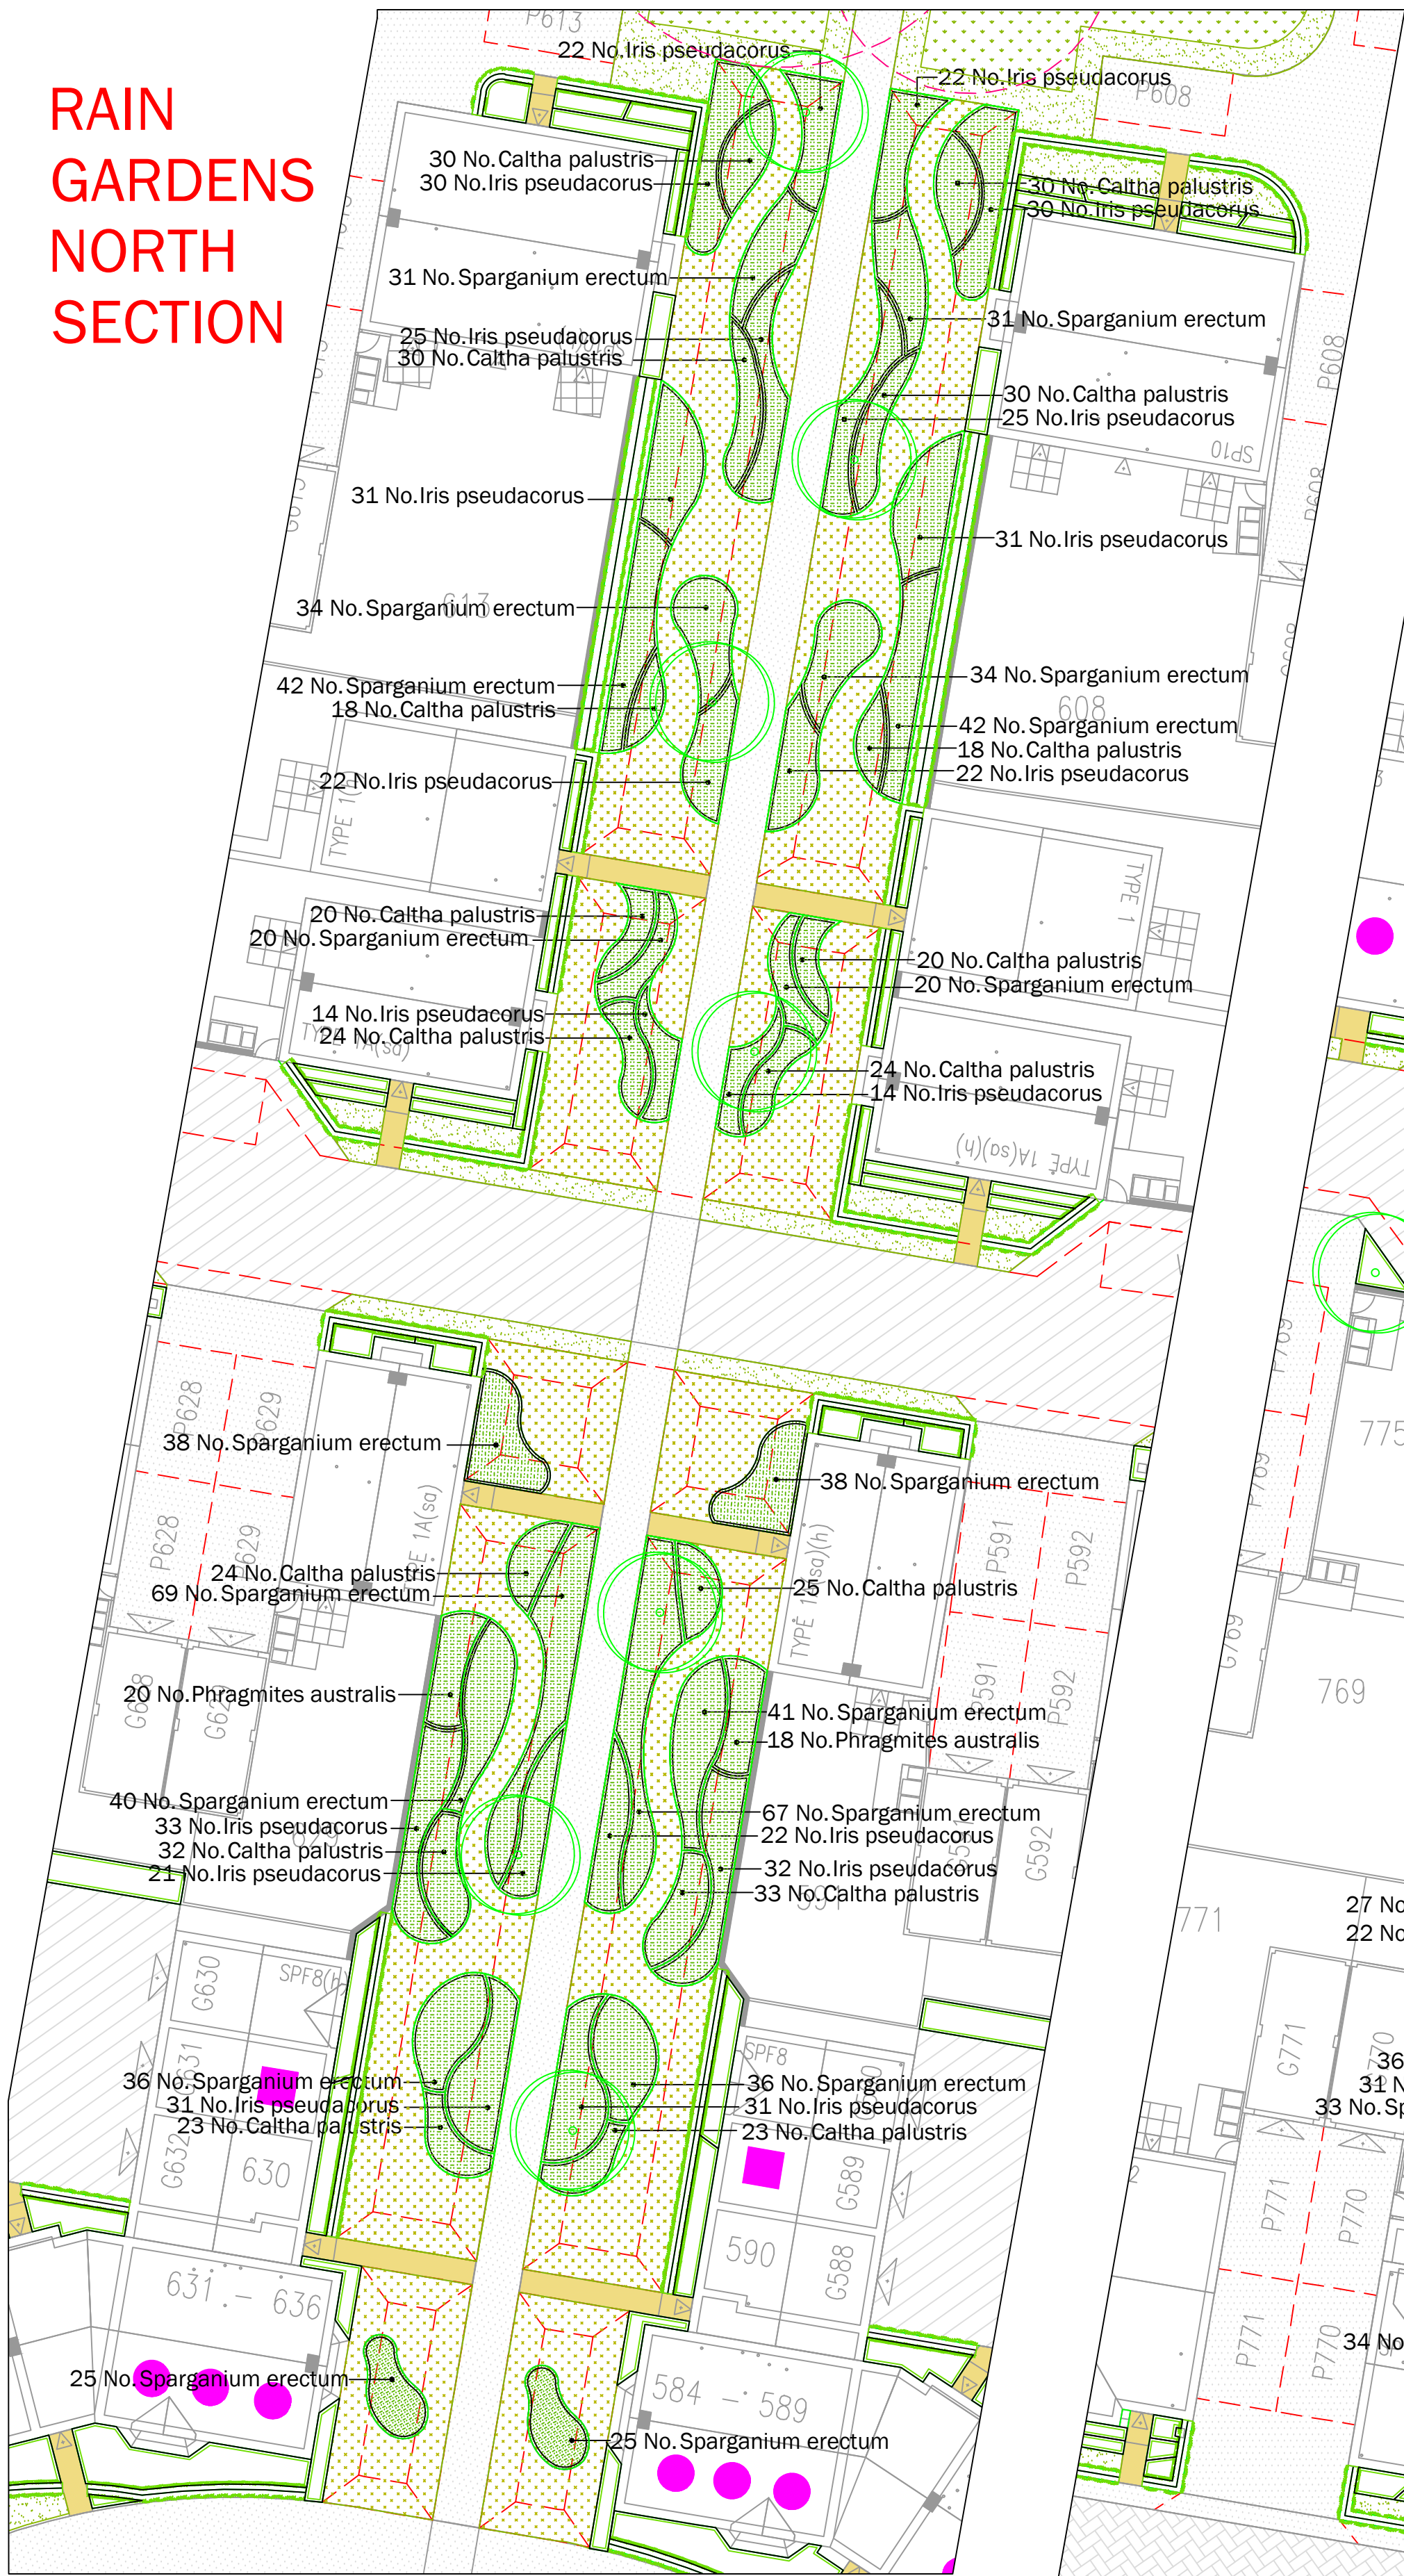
RAIN GARDENS NORTH SECTION

P613
22 No.Iris pseudacorus
22 No.Iris pseudacorus
P608
30 No.Caltha palustris
30 No.Iris pseudacorus
30 No.Caltha palustris
30 No.Iris pseudacorus
31 No.Sparganium erectum
31 No.Sparganium erectum
25 No.Iris pseudacorus
30 No.Caltha palustris
P608
30 No.Caltha palustris
25 No.Iris pseudacorus
SP10
31 No.Iris pseudacorus
31 No.Iris pseudacorus
34 No.Sparganium erectum
G613
34 No.Sparganium erectum
42 No.Sparganium erectum
18 No.Caltha palustris
608
42 No.Sparganium erectum
18 No.Caltha palustris
22 No.Iris pseudacorus
22 No.Iris pseudacorus
TYPE 1
TYPE 1
20 No.Caltha palustris
20 No.Sparganium erectum
20 No.Caltha palustris
20 No.Sparganium erectum
14 No.Iris pseudacorus
24 No.Caltha palustris
TYPE 1A(sa)
24 No.Caltha palustris
14 No.Iris pseudacorus
TYPE 1A(sa)(h)
P628
P629
38 No.Sparganium erectum
38 No.Sparganium erectum
775
P628
P629
TYPE 1A(sa)
P591
P592
24 No.Caltha palustris
69 No.Sparganium erectum
25 No.Caltha palustris
TYPE 1A(sa)(h)
P769
G628
G629
20 No.Phragmites australis
41 No.Sparganium erectum
18 No.Phragmites australis
P591
P592
769
G769
40 No.Sparganium erectum
33 No.Iris pseudacorus
32 No.Caltha palustris
21 No.Iris pseudacorus
67 No.Sparganium erectum
22 No.Iris pseudacorus
32 No.Iris pseudacorus
33 No.Caltha palustris
G592
771
27 No
22 No
G630
SPF8(h)
SPF8
36 No.Sparganium erectum
31 No.Iris pseudacorus
23 No.Caltha palustris
36 No.Sparganium erectum
31 No.Iris pseudacorus
23 No.Caltha palustris
G771
36
31 N
33 No.Sp
G632
630
G589
590
G588
P771
P770
631 - 636
P771
P770
34 No
25 No.Sparganium erectum
584 - 589
25 No.Sparganium erectum